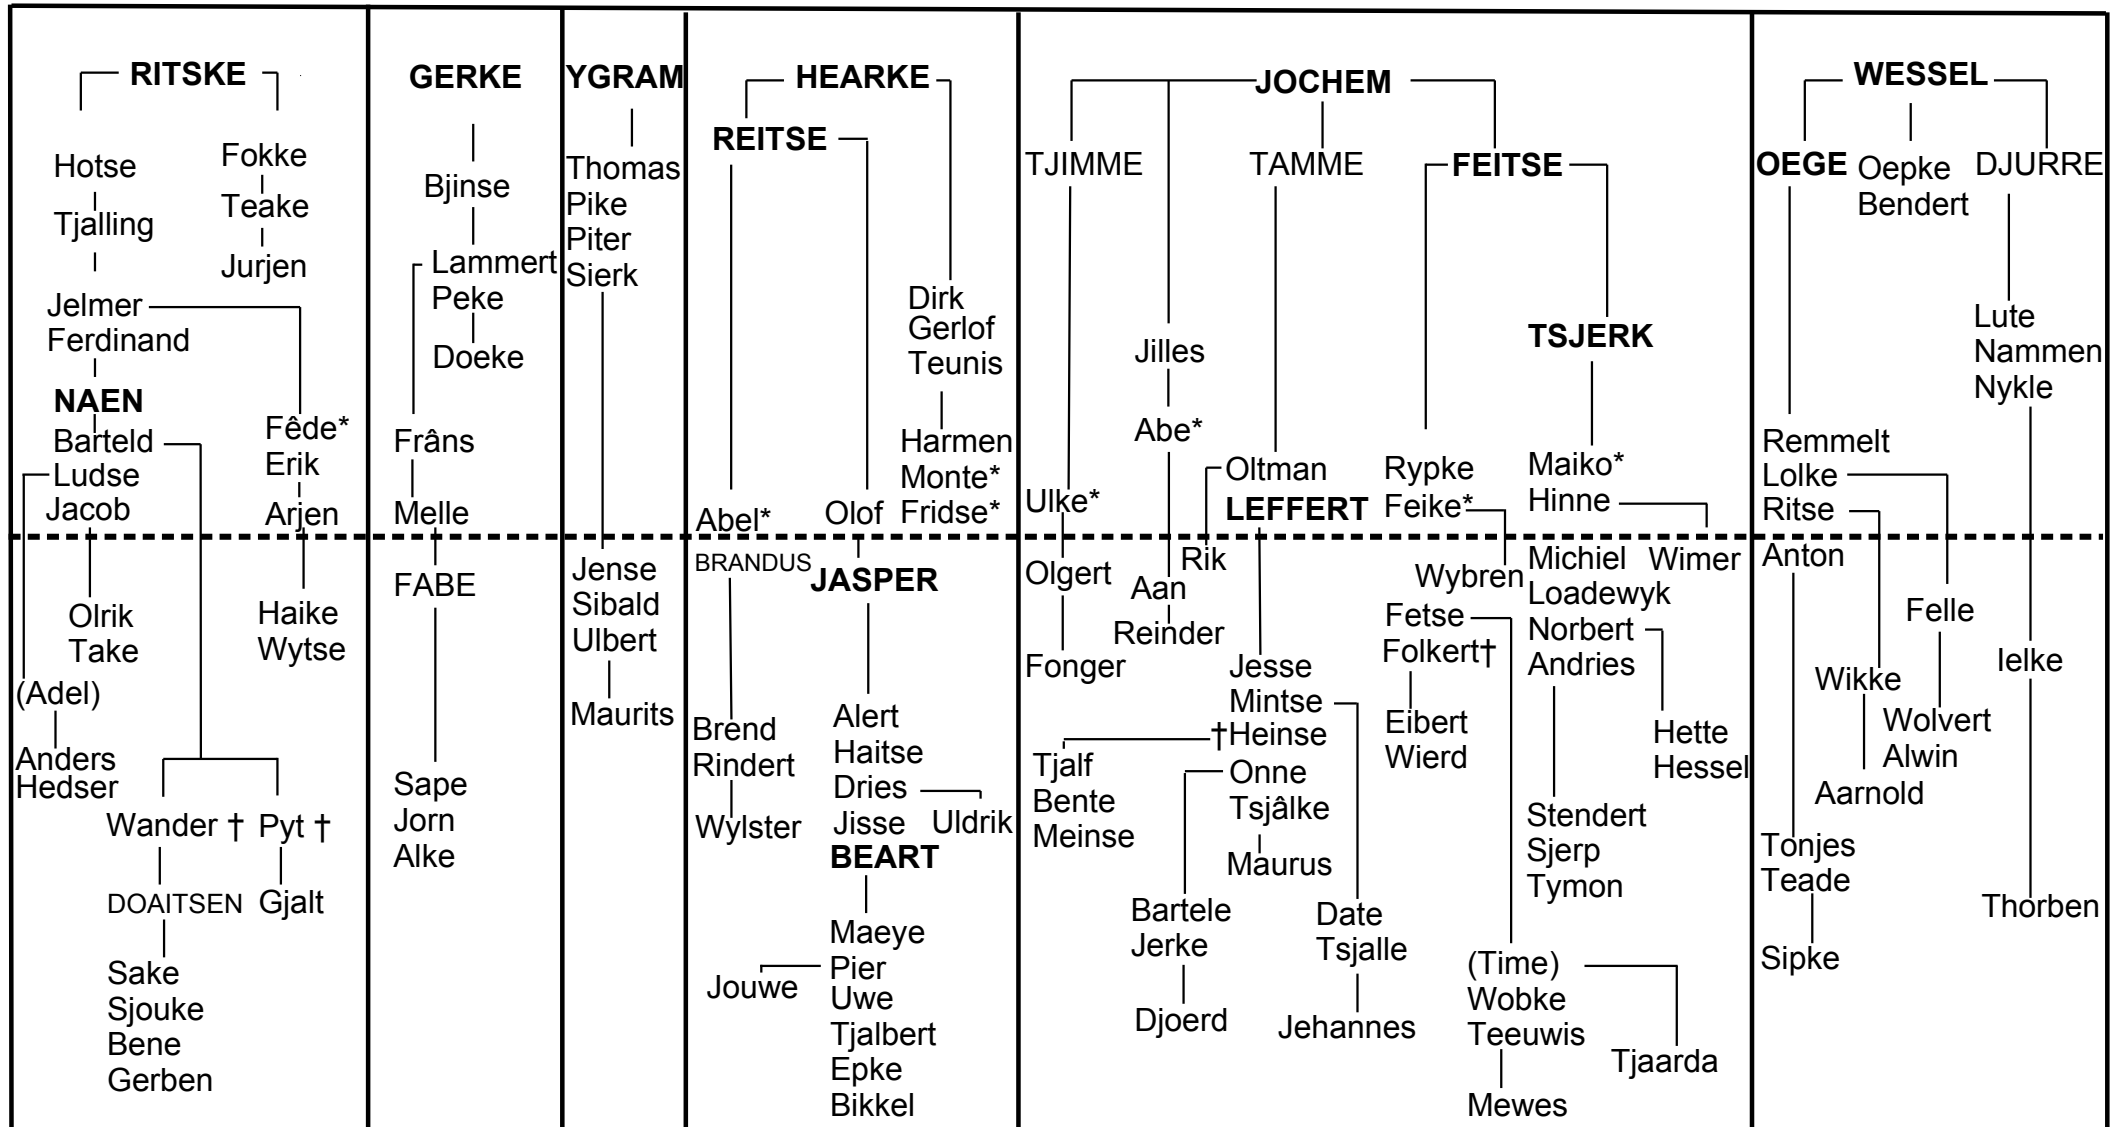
RITSKE

Hotse
Tjalling
Jelmer
Ferdinand
NAEN
Barteld
Ludse
Jacob

Fokke
Teake
Jurjen

Fêde*
Erik
Arjen

Olrik
Take

Haike
Wytse

(Adel)
Anders
Hedser

Wander † Pyt †
DOAITSEN Gjalt
Sake
Sjouke
Bene
Gerben

GERKE

Bjinse
Lammert
Peke
Doeke
Frâns
Melle
FABE
Sape
Jorn
Alke

YGRAM

Thomas
Pike
Piter
Sierk
Jense
Sibald
Ulbert
Maurits

HEARKE

REITSE

Dirk
Gerlof
Teunis
Harmen
Monte*
Fridse*

Abel*
Olof
BRANDUS
JASPER

Brend
Rindert
Wylster

Alert
Haitse
Dries
Jisse Uldrik
BEART
Maeye
Pier
Uwe
Tjalbert
Epke
Bikkel
Jouwe

JOCHEM

TJIMME
TAMME
FEITSE

Jilles
Abe*
TSJERK

Ulke*
Oltman
LEFFERT
Rypke
Feike*
Maiko*
Hinne

Olgert
Fonger
Rik
Aan
Reinder
Wybren
Michiel
Loadewyk
Wimer

Fetse
Folkert†
Eibert
Wierd

Norbert
Andries
Hette
Hessel

Jesse
Mintse
†Heinse
Tjalf
Bente
Meinse
Onne
Tsjâlke
Maurus

Stendert
Sjerp
Tymon

Bartele
Jerke
Djoerd
Date
Tsjalle
Jehannes

(Time)
Wobke
Teeuwis
Mewes
Tjaarda

WESSEL

OEGE
Oepke
Bendert
DJURRE

Lute
Nammen
Nykle

Remmelt
Lolke
Ritse
Anton

Felle
Wikke
Wolvert
Alwin
Aarnold
Ielke

Tonjes
Teade
Sipke
Thorben